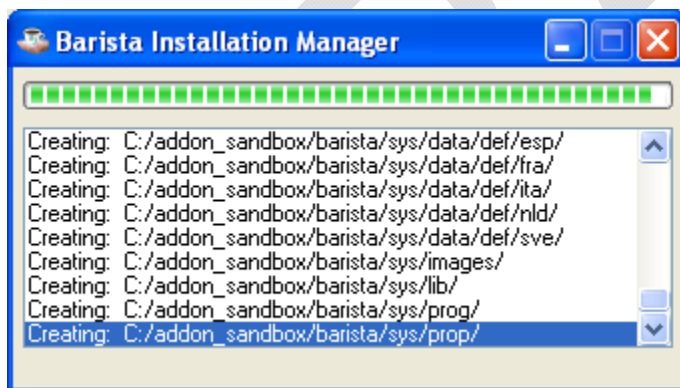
Barista Installation Manager

Creating: C:/addon_sandbox/barista/sys/data/def/esp/
Creating: C:/addon_sandbox/barista/sys/data/def/fra/
Creating: C:/addon_sandbox/barista/sys/data/def/ita/
Creating: C:/addon_sandbox/barista/sys/data/def/nld/
Creating: C:/addon_sandbox/barista/sys/data/def/sve/
Creating: C:/addon_sandbox/barista/sys/images/
Creating: C:/addon_sandbox/barista/sys/lib/
Creating: C:/addon_sandbox/barista/sys/prog/
Creating: C:/addon_sandbox/barista/sys/prop/